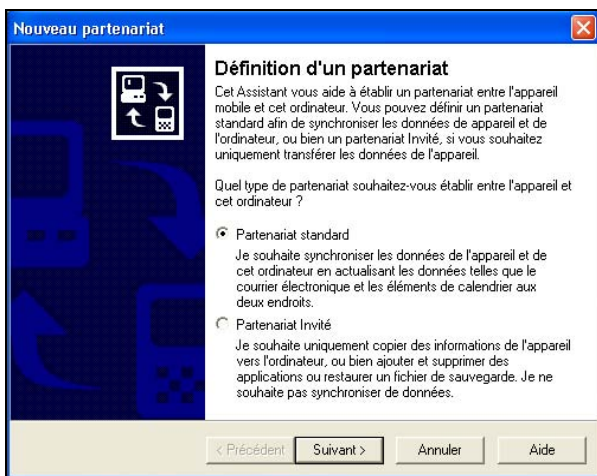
Nouveau partenariat

Définition d'un partenariat

Cet Assistant vous aide à établir un partenariat entre l'appareil mobile et cet ordinateur. Vous pouvez définir un partenariat standard afin de synchroniser les données de appareil et de l'ordinateur, ou bien un partenariat Invité, si vous souhaitez uniquement transférer les données de l'appareil.

Quel type de partenariat souhaitez-vous établir entre l'appareil et cet ordinateur ?

Partenariat standard

Je souhaite synchroniser les données de l'appareil et de cet ordinateur en actualisant les données telles que le courrier électronique et les éléments de calendrier aux deux endroits.

Partenariat Invité

Je souhaite uniquement copier des informations de l'appareil vers l'ordinateur, ou bien ajouter et supprimer des applications ou restaurer un fichier de sauvegarde. Je ne souhaite pas synchroniser de données.

< Précédent | Suivant > | Annuler | Aide